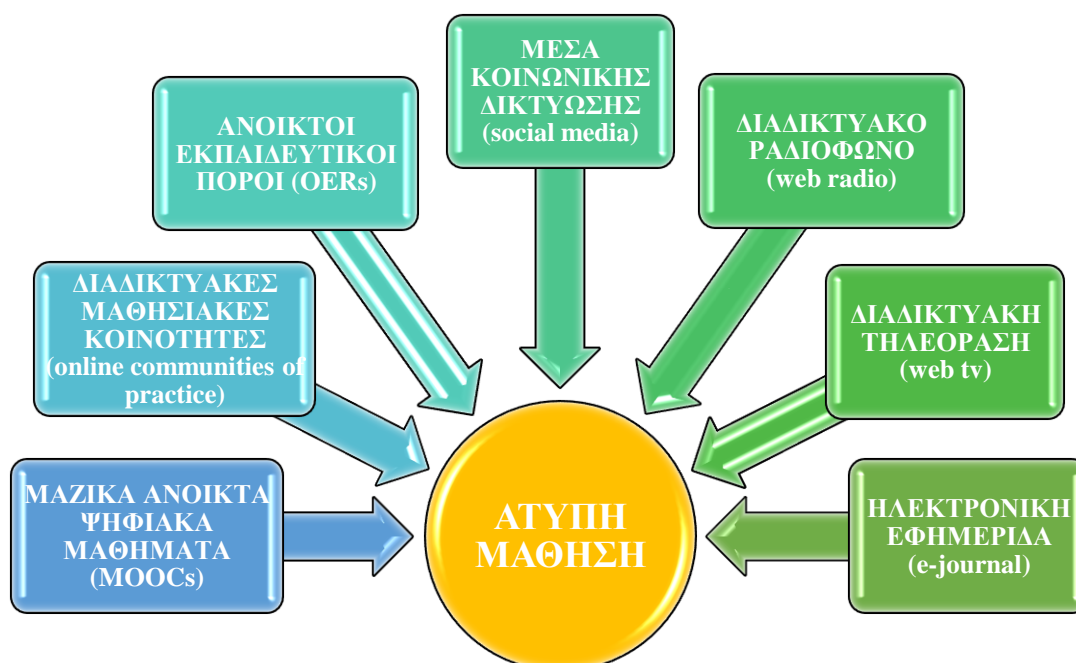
ΜΕΣΑ ΚΟΙΝΩΝΙΚΗΣ ΔΙΚΤΥΩΣΗΣ (social media)

ΑΝΟΙΚΤΟΙ ΕΚΠΑΙΔΕΥΤΙΚΟΙ ΠΟΡΟΙ (OERs)

ΔΙΑΔΙΚΤΥΑΚΟ ΡΑΔΙΟΦΩΝΟ (web radio)

ΔΙΑΔΙΚΤΥΑΚΕΣ ΜΑΘΗΣΙΑΚΕΣ ΚΟΙΝΟΤΗΤΕΣ (online communities of practice)

ΔΙΑΔΙΚΤΥΑΚΗ ΤΗΛΕΟΡΑΣΗ (web tv)

ΜΑΖΙΚΑ ΑΝΟΙΚΤΑ ΨΗΦΙΑΚΑ ΜΑΘΗΜΑΤΑ (MOOCs)

ΑΤΥΠΗ ΜΑΘΗΣΗ

ΗΛΕΚΤΡΟΝΙΚΗ ΕΦΗΜΕΡΙΔΑ (e-journal)